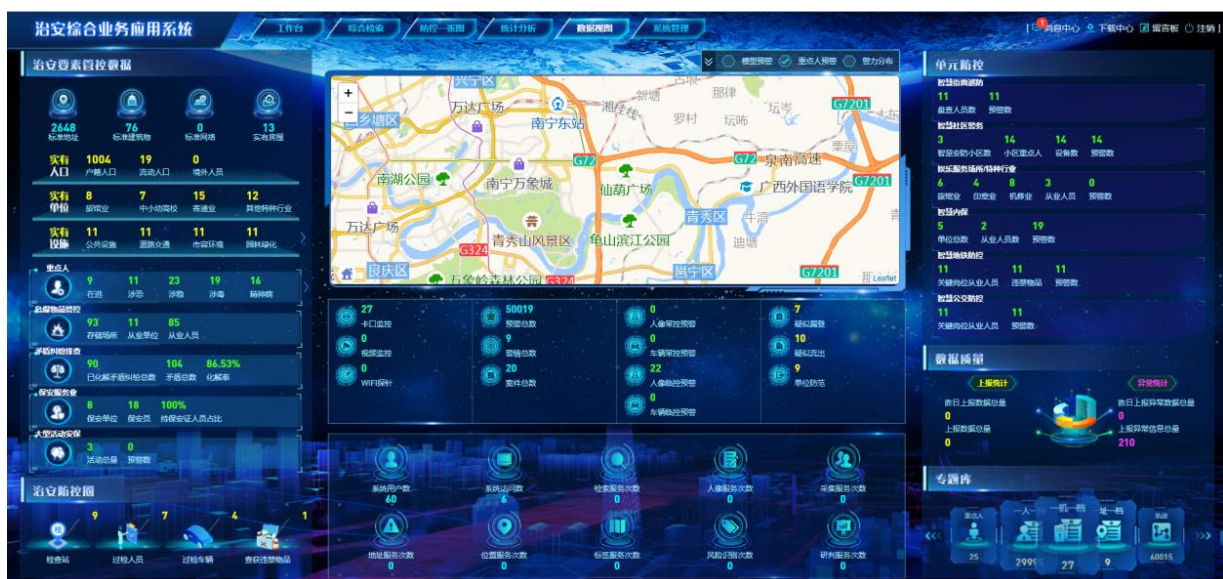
治安综合业务应用系统

工作台 | 综合检索 | 精控一张图 | 统计分析 | 数据视图 | 系统管理

消息中心 下载中心 留言板 注销

治安要素管控数据

2648 标准地址 | 76 标准建筑物 | 0 标准网格 | 13 实有房屋

实有人口 1004 户籍人口 19 流动人口 0 境外人员

实有单位 8 旅馆业 7 中小幼高校 15 寄递业 12 其他特种行业

实有设施 11 公共设施 11 道路交通 11 市容环境 11 园林绿化

重点人 9 在逃 11 涉恐 23 涉稳 19 涉毒 16 精神病

危爆物品管控 93 存储场所 11 从业单位 85 从业人员

矛盾纠纷排查 90 已化解矛盾纠纷总数 104 矛盾总数 86.53% 化解率

保安服务业 8 保安单位 18 保安员 100% 持保安证人员占比

大型活动安保 3 活动总量 0 预警数

治安防控圈

检查站 9 | 过检人员 7 | 过检车辆 4 | 查获违禁物品 1

模型预警 重点人预警 警力分布

万达广场 南宁东站 湘桂 新竹 那律 坛孝 G7201 乡塘区 罗村 坛响 南湖公园 南宁万象城 G72 泉南高速 仙葫广场 广西外国语学院 G7201 万达广场 青秀区 牛湾 迪塘 青秀山风景区 龟山滨江公园 G324 良庆区 五象岭森林公园 G324 邕宁区 G7201 Leaflet

27 卡口监控 | 50019 预警总数 | 0 人像布控预警 | 7 疑似漏登
0 视频监控 | 9 警情总数 | 0 车辆布控预警 | 10 疑似流出
0 WIFI探针 | 20 案件总数 | 22 人像轨迹预警 | 9 单位防范
0 车辆轨迹预警

系统用户数 60 | 系统访问数 6 | 检索服务次数 0 | 人像服务次数 0 | 采集服务次数 0
地址服务次数 0 | 位置服务次数 0 | 标签服务次数 0 | 风险识别次数 0 | 研判服务次数 0

单元防控

智慧街面巡防 11 盘查人员数 11 预警数

智慧社区警务 3 智慧安防小区数 14 小区重点人 14 设备数 14 预警数

娱乐服务场所/特种行业 6 旅馆业 4 印章业 8 机修业 3 从业人员 0 预警数

智慧内保 5 单位总数 2 从业人员数 19 预警数

智慧地铁防控 11 关键岗位从业人员 11 违禁物品 11 预警数

智慧公交防控 11 关键岗位从业人员 11 预警数

数据质量

上报统计 | 异常统计

昨日上报数据总量 0 | 昨日上报异常数据总量 0
上报数据总量 0 | 上报异常信息总量 210

专题库

重点人 25 | 一人一档 2995 | 一机一档 27 | 一址一档 9 | 轨迹 60015